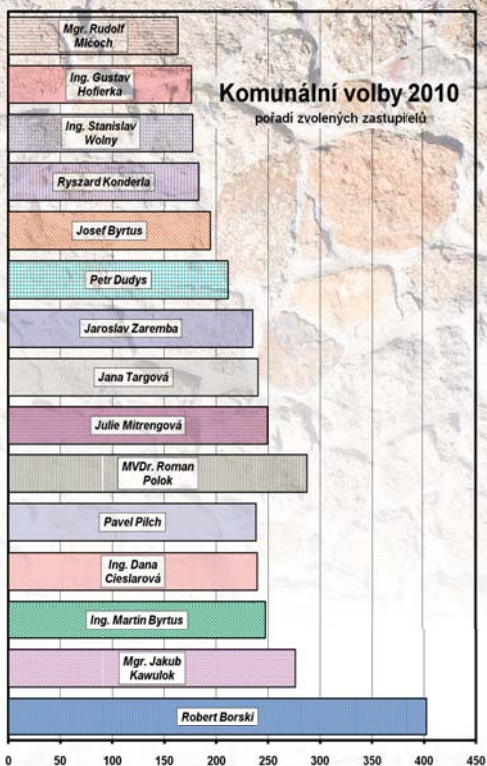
Komunální volby 2010
pořadí zvolených zastupitelů

Mgr. Rudolf Mlčoch
Ing. Gustav Hoferka
Ing. Stanislav Wolny
Ryszard Konderla
Josef Byrtus
Petr Dudys
Jaroslav Zaremba
Jana Targová
Julie Mitrengová
MVDr. Roman Polok
Pavel Pilch
Ing. Dana Cieslarová
Ing. Martin Byrtus
Mgr. Jakub Kawulok
Robert Borski

0 50 100 150 200 250 300 350 400 450